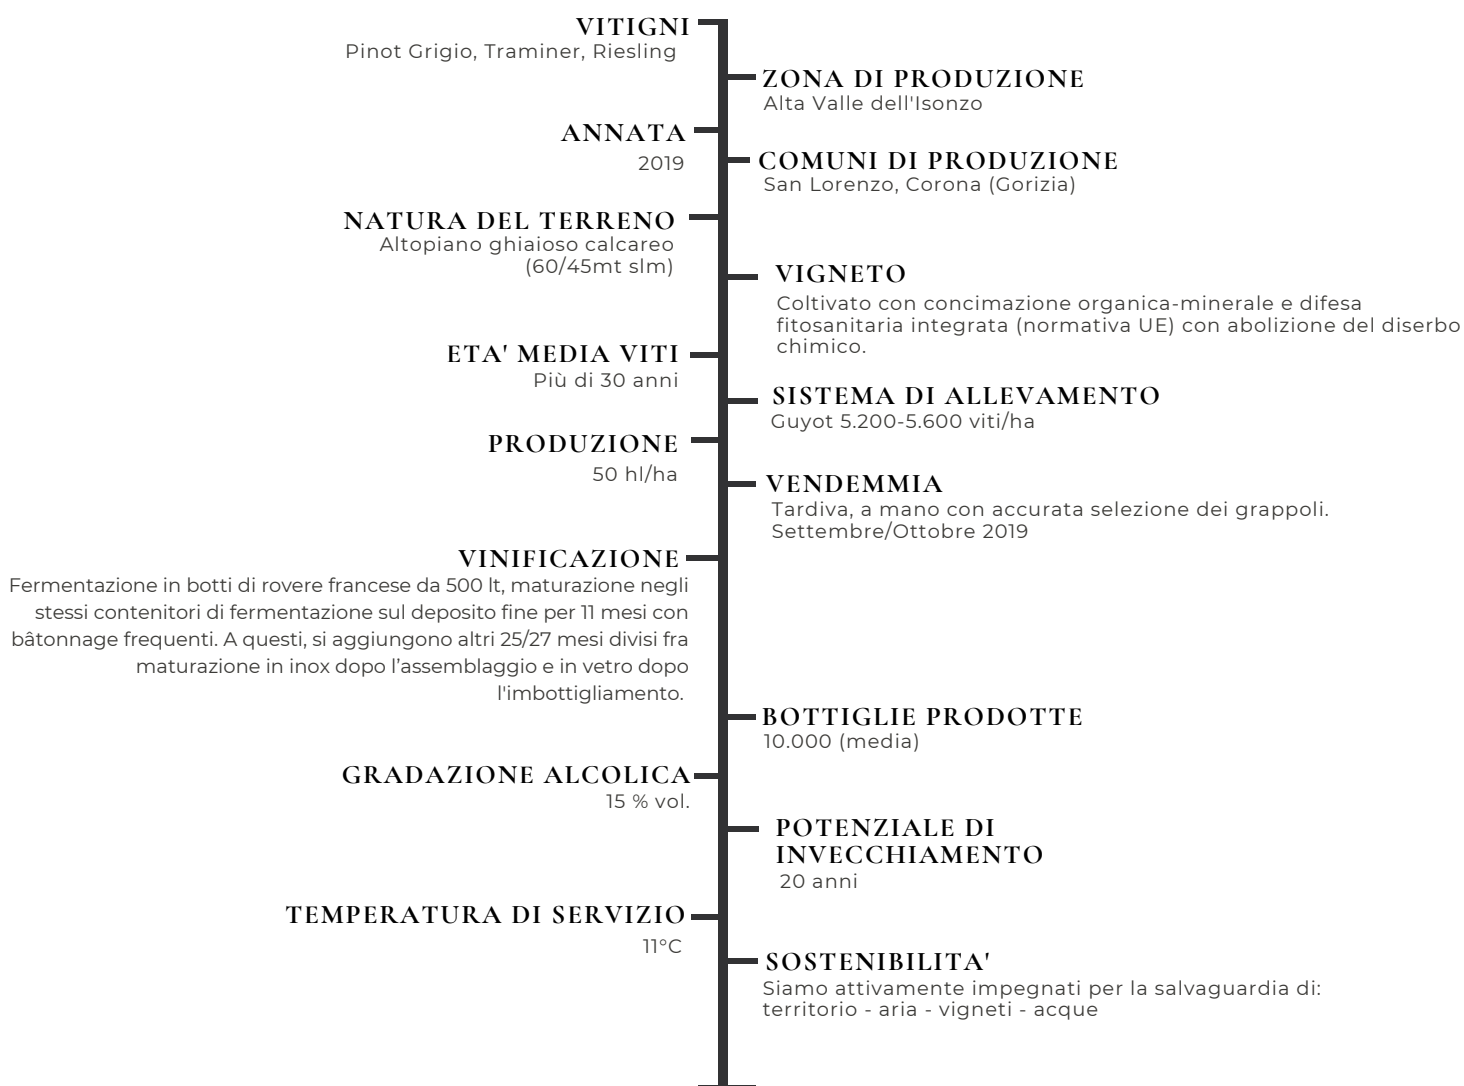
VITIGNI
Pinot Grigio, Traminer, Riesling

ZONA DI PRODUZIONE
Alta Valle dell'Isonzo

ANNATA
2019

COMUNI DI PRODUZIONE
San Lorenzo, Corona (Gorizia)

NATURA DEL TERRENO
Altopiano ghiaioso calcareo (60/45mt slm)

VIGNETO
Coltivato con concimazione organica-minerale e difesa fitosanitaria integrata (normativa UE) con abolizione del diserbo chimico.

ETA' MEDIA VITI
Più di 30 anni

SISTEMA DI ALLEVAMENTO
Guyot 5.200-5.600 viti/ha

PRODUZIONE
50 hl/ha

VENDEMMIA
Tardiva, a mano con accurata selezione dei grappoli. Settembre/Ottobre 2019

VINIFICAZIONE
Fermentazione in botti di rovere francese da 500 lt, maturazione negli stessi contenitori di fermentazione sul deposito fine per 11 mesi con bâtonnage frequenti. A questi, si aggiungono altri 25/27 mesi divisi fra maturazione in inox dopo l'assemblaggio e in vetro dopo l'imbottigliamento.

BOTTIGLIE PRODOTTE
10.000 (media)

GRADAZIONE ALCOLICA
15 % vol.

POTENZIALE DI INVECCHIAMENTO
20 anni

TEMPERATURA DI SERVIZIO
11°C

SOSTENIBILITA'
Siamo attivamente impegnati per la salvaguardia di: territorio - aria - vigneti - acque